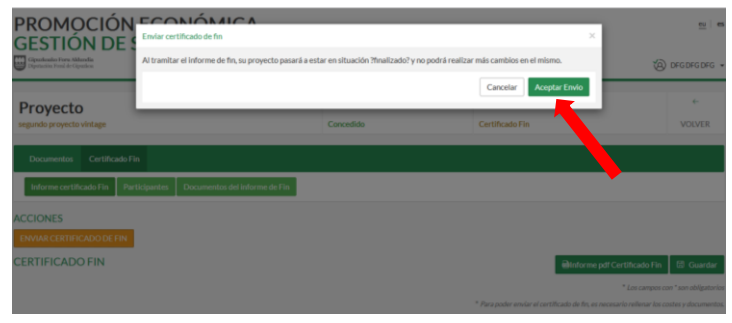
PROMOCIÓN ECONÓMICA
GESTIÓN DE S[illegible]

Diputación Foral de Gipuzkoa
Gipuzkoako Foru Aldundia

Enviar certificado de fin
×
Al tramitar el informe de fin, su proyecto pasará a estar en situación ?finalizado? y no podrá realizar más cambios en el mismo.
Cancelar
Aceptar Envio

DFG DFG DFG

Proyecto
segundo proyecto vintage
Concedido
Certificado Fin
VOLVER

Documentos
Certificado Fin
Informe certificado Fin
Participantes
Documentos del informe de Fin

ACCIONES
ENVIAR CERTIFICADO DE FIN
CERTIFICADO FIN
Informe pdf Certificado Fin
Guardar
* Los campos con * son obligatorios
* Para poder enviar el certificado de fin, es necesario rellenar los costes y documentos.